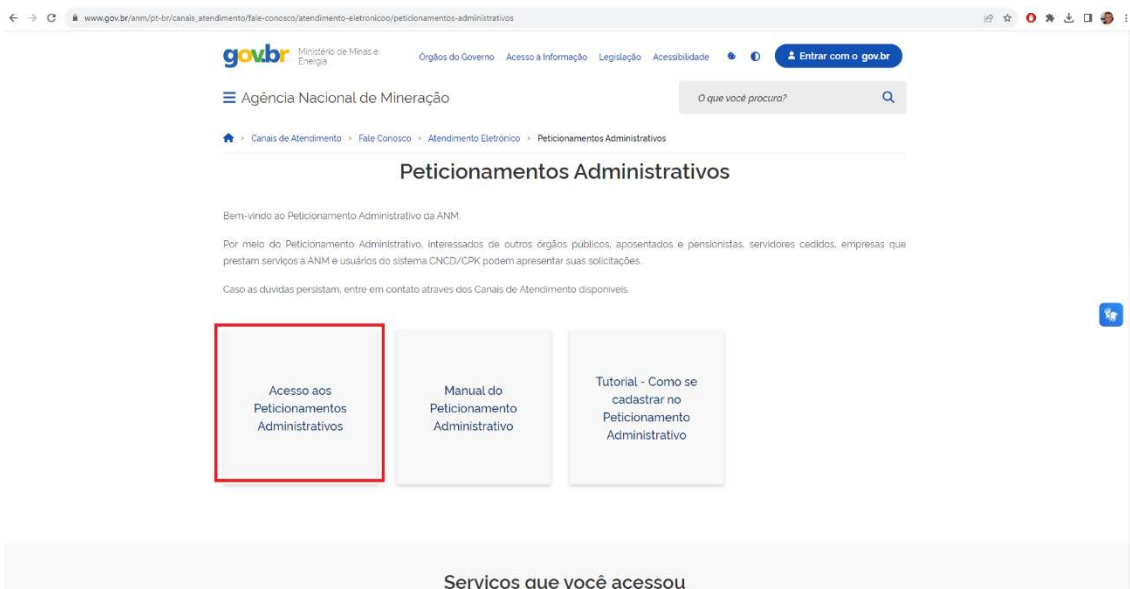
www.gov.br/anm/pt-br/canais_atendimento/fale-conosco/atendimento-eletronicoo/peticionamentos-administrativos

gov.br Ministério de Minas e Energia

Órgãos do Governo Acesso à Informação Legislação Acessibilidade

Entrar com o gov.br

☰ Agência Nacional de Mineração

O que você procura?

> Canais de Atendimento > Fale Conosco > Atendimento Eletrônico > Peticionamentos Administrativos

Peticionamentos Administrativos

Bem-vindo ao Peticionamento Administrativo da ANM.

Por meio do Peticionamento Administrativo, interessados de outros órgãos públicos, aposentados e pensionistas, servidores cedidos, empresas que prestam serviços à ANM e usuários do sistema CNCD/CPK podem apresentar suas solicitações.

Caso as duvidas persistam, entre em contato atraves dos Canais de Atendimento disponiveis.

Acesso aos Peticionamentos Administrativos

Manual do Peticionamento Administrativo

Tutorial - Como se cadastrar no Peticionamento Administrativo

Serviços que você acessou